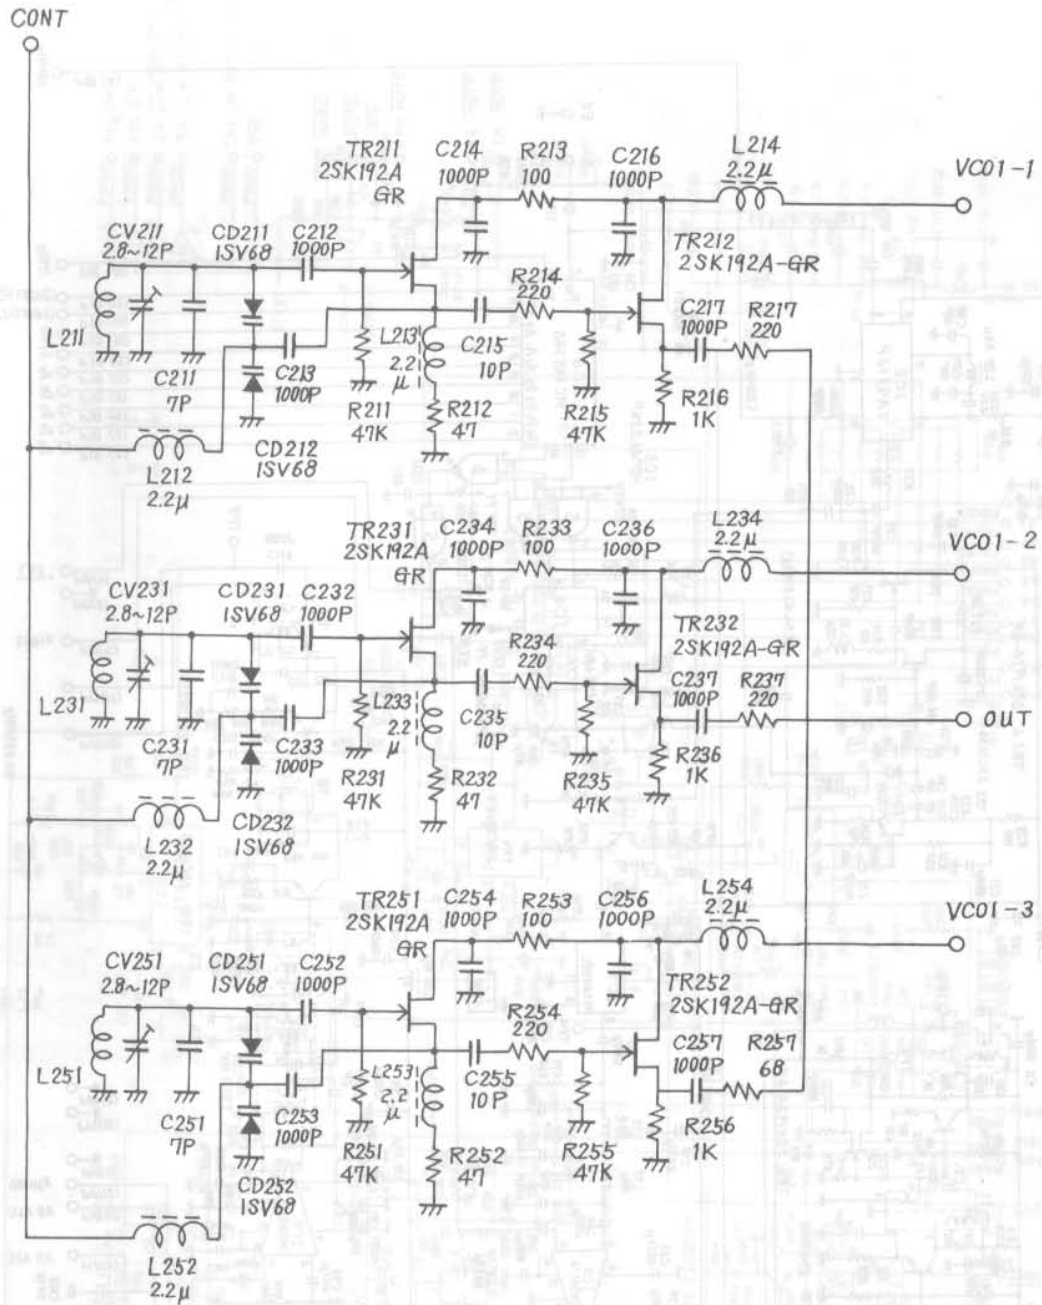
CONT

TR211
2SK192A
GR

C214
1000P

R213
100

C216
1000P

L214
$2.2\mu$

VCO1-1

CV211
2.8~12P

CD211
1SV68

C212
1000P

TR212
2SK192A-GR

R214
220

C217
1000P

R217
220

L211

L213
2.2
$\mu$

C215
10P

C211
7P

C213
1000P

R216
1K

R211
47K

R212
47

R215
47K

CD212
1SV68

L212
$2.2\mu$

TR231
2SK192A
GR

C234
1000P

R233
100

C236
1000P

L234
$2.2\mu$

VCO1-2

CV231
2.8~12P

CD231
1SV68

C232
1000P

TR232
2SK192A-GR

R234
220

L231

L233
2.2
$\mu$

C235
10P

C237
1000P

R237
220

OUT

C231
7P

C233
1000P

R236
1K

R231
47K

R232
47

R235
47K

L232
$2.2\mu$

CD232
1SV68

TR251
2SK192A
GR

C254
1000P

R253
100

C256
1000P

L254
$2.2\mu$

VCO1-3

CV251
2.8~12P

CD251
1SV68

C252
1000P

TR252
2SK192A-GR

R254
220

L251

L253
2.2
$\mu$

C255
10P

C257
1000P

R257
68

C251
7P

C253
1000P

R256
1K

R251
47K

R252
47

R255
47K

CD252
1SV68

L252
$2.2\mu$